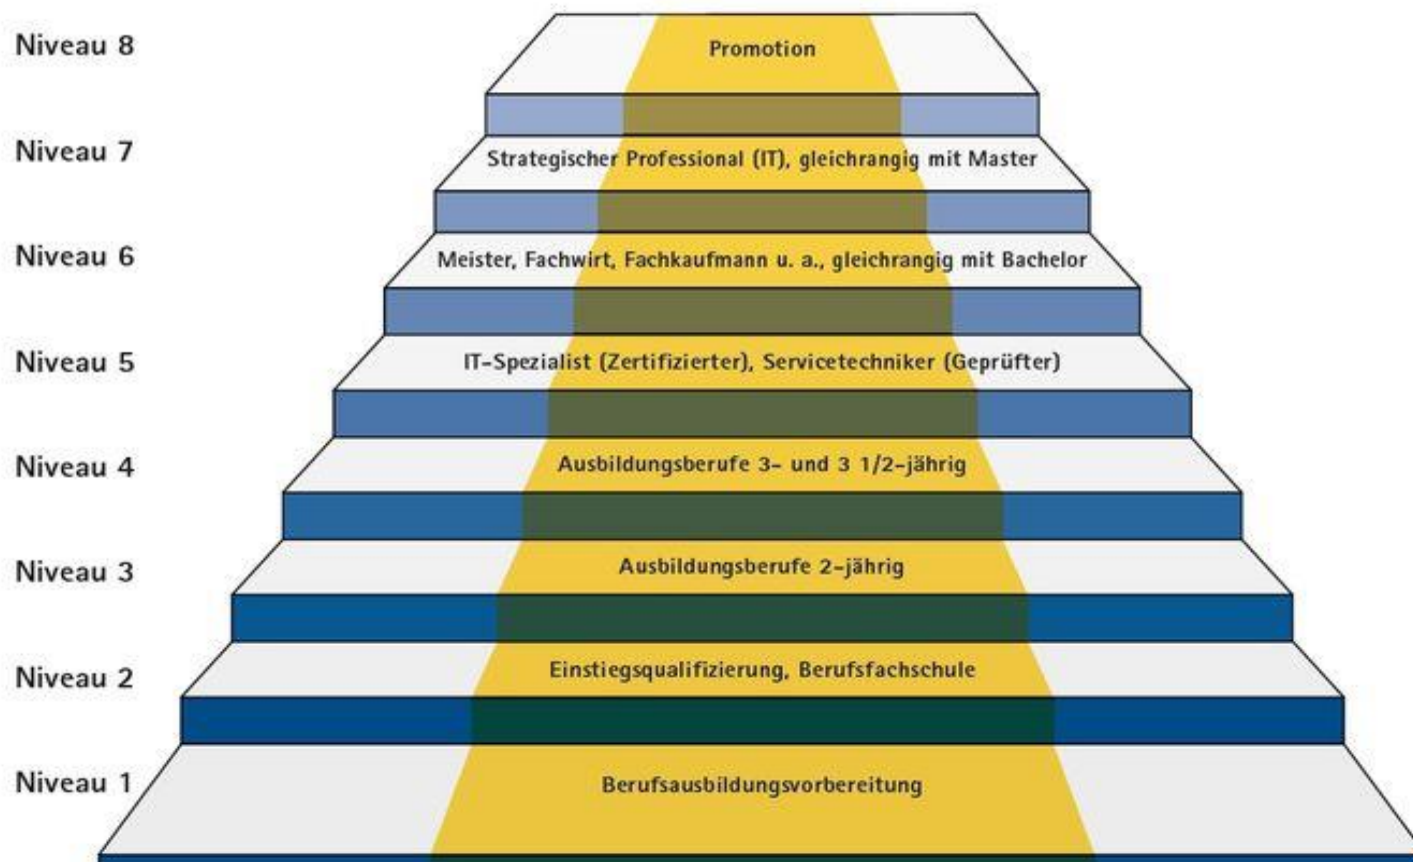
Niveau 8
Promotion

Niveau 7
Strategischer Professional (IT), gleichrangig mit Master

Niveau 6
Meister, Fachwirt, Fachkaufmann u. a., gleichrangig mit Bachelor

Niveau 5
IT-Spezialist (Zertifizierter), Servicetechniker (Geprüfter)

Niveau 4
Ausbildungsberufe 3- und 3 1/2-jährig

Niveau 3
Ausbildungsberufe 2-jährig

Niveau 2
Einstiegsqualifizierung, Berufsfachschule

Niveau 1
Berufsausbildungsvorbereitung